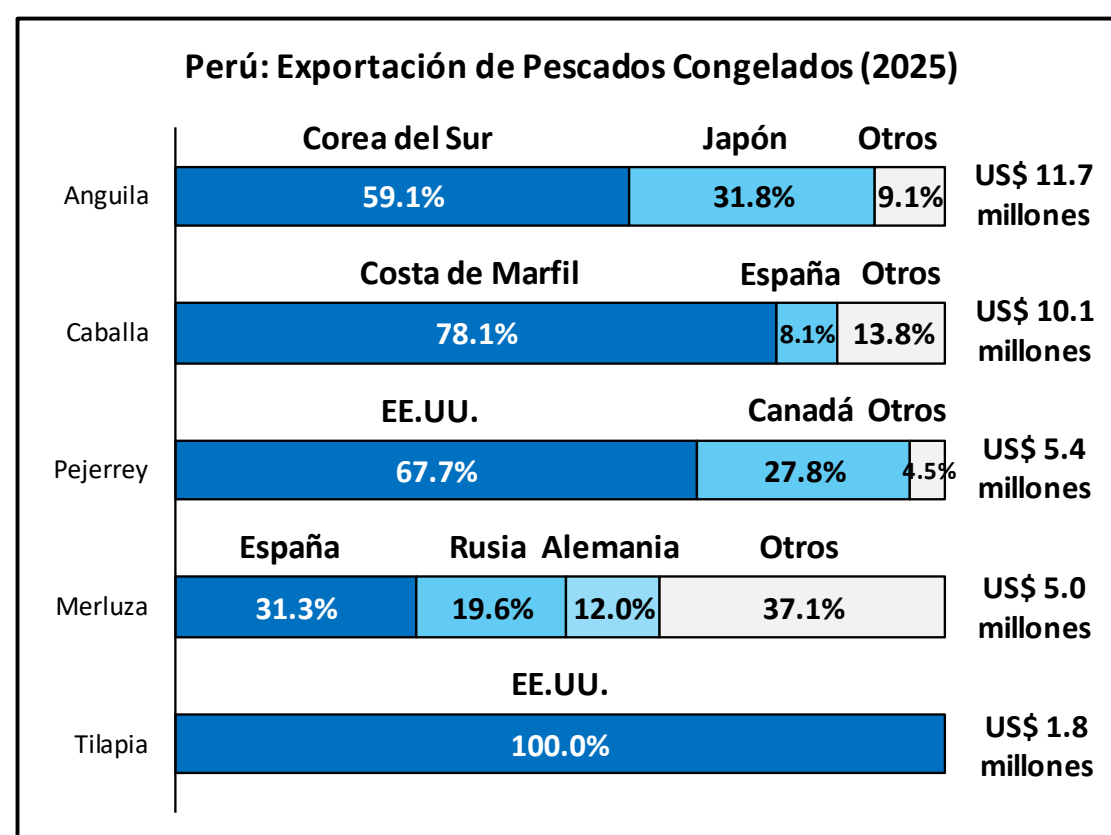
Perú: Exportación de Pescados Congelados (2025)

Corea del Sur Japón Otros
Anguila 59.1% 31.8% 9.1% US$ 11.7 millones

Costa de Marfil España Otros
Caballa 78.1% 8.1% 13.8% US$ 10.1 millones

EE.UU. Canadá Otros
Pejerrey 67.7% 27.8% 4.5% US$ 5.4 millones

España Rusia Alemania Otros
Merluza 31.3% 19.6% 12.0% 37.1% US$ 5.0 millones

EE.UU.
Tilapia 100.0% US$ 1.8 millones